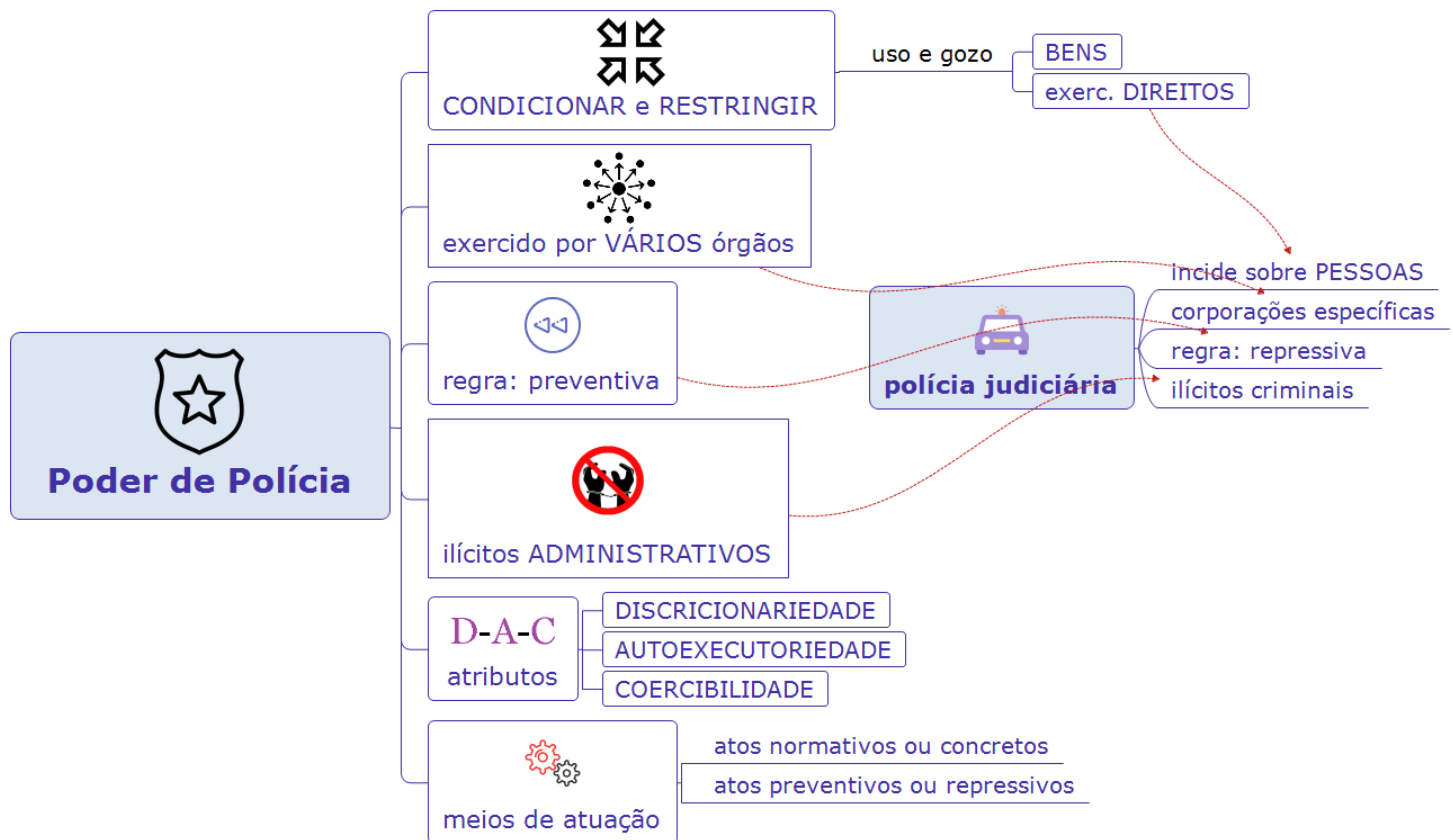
Poder de Polícia

CONDICIONAR e RESTRINGIR

uso e gozo

BENS

exerc. DIREITOS

exercido por VÁRIOS órgãos

regra: preventiva

ilícitos ADMINISTRATIVOS

D-A-C
atributos

DISCRICIONARIEDADE

AUTOEXECUTORIEDADE

COERCIBILIDADE

meios de atuação

atos normativos ou concretos

atos preventivos ou repressivos

polícia judiciária

incide sobre PESSOAS

corporações específicas

regra: repressiva

ilícitos criminais